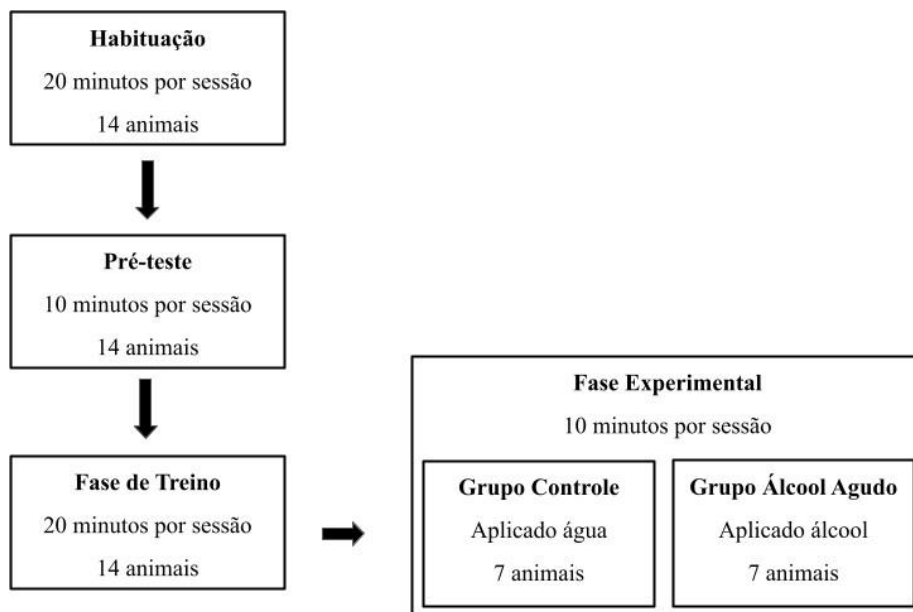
Habituação
20 minutos por sessão
14 animais

Pré-teste
10 minutos por sessão
14 animais

Fase de Treino
20 minutos por sessão
14 animais

Fase Experimental
10 minutos por sessão

Grupo Controle
Aplicado água
7 animais

Grupo Álcool Agudo
Aplicado álcool
7 animais